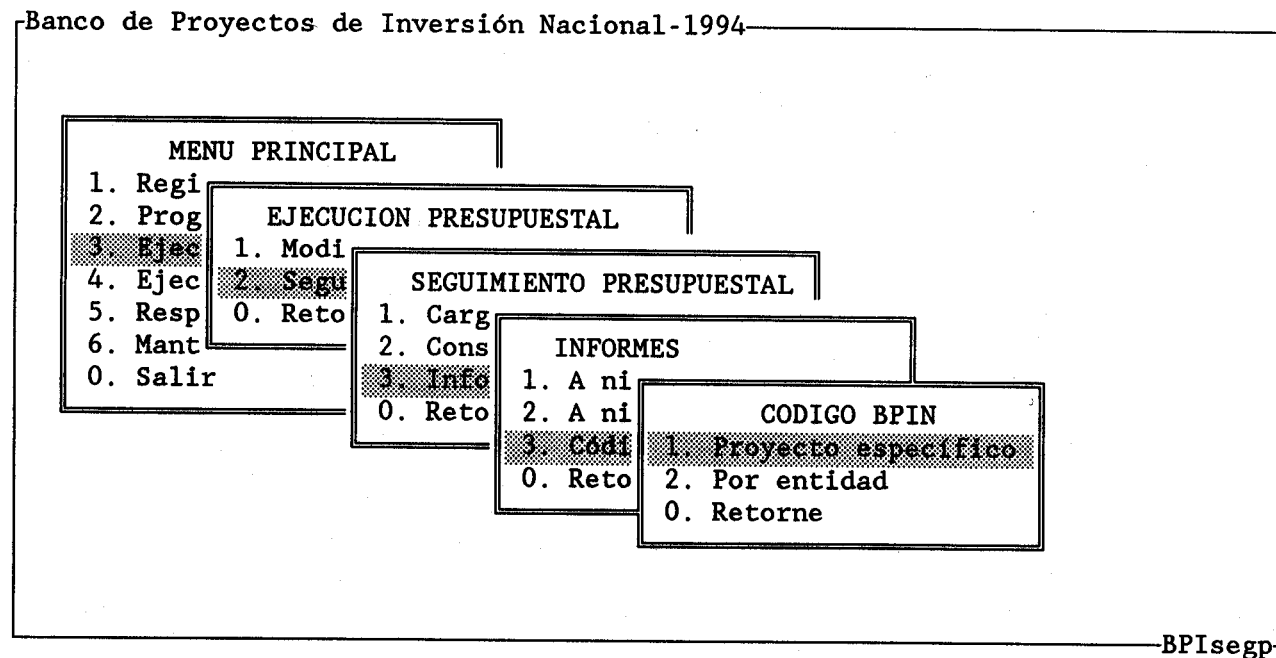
Banco de Proyectos de Inversión Nacional-1994

MENU PRINCIPAL
1. Regi
2. Prog
3. Ejec
4. Ejec
5. Resp
6. Mant
0. Salir

EJECUCION PRESUPUESTAL
1. Modi
2. Segu
0. Reto

SEGUIMIENTO PRESUPUESTAL
1. Carg
2. Cons
3. Info
0. Reto

INFORMES
1. A ni
2. A ni
3. Códi
0. Reto

CODIGO BPIN
1. Proyecto específico
2. Por entidad
0. Retorne

BPIsegp